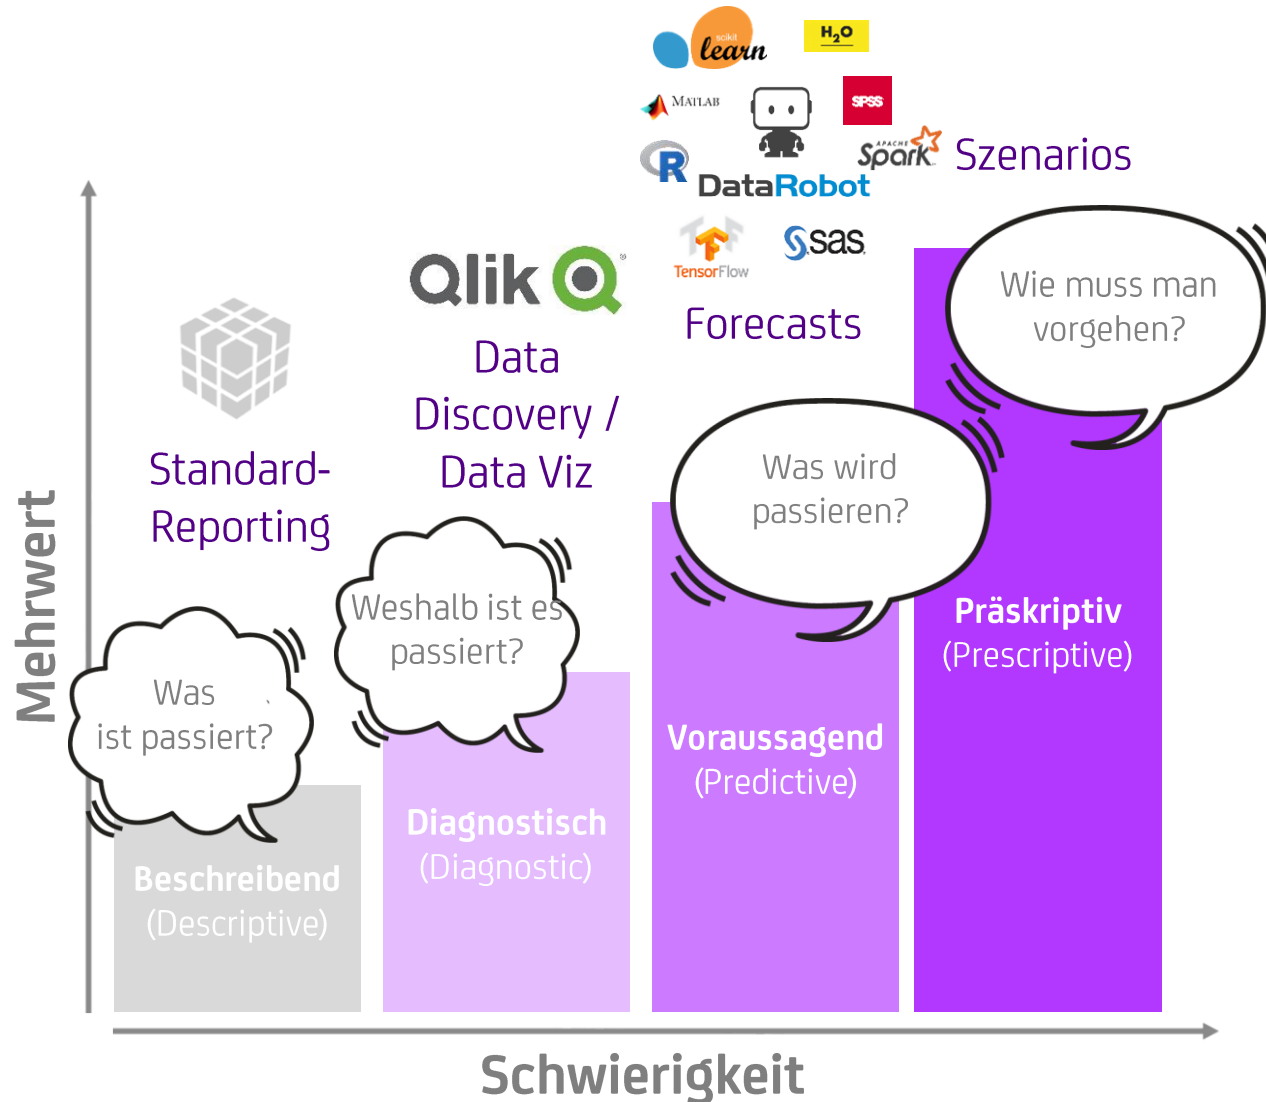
scikit learn

$H_2O$

MATLAB

SPSS

R

DataRobot

APACHE Spark

Szenarios

TensorFlow

sas

Forecasts

Qlik

Data Discovery / Data Viz

Standard-Reporting

Wie muss man vorgehen?

Was wird passieren?

Weshalb ist es passiert?

Was ist passiert?

Präskriptiv (Prescriptive)

Voraussagend (Predictive)

Diagnostisch (Diagnostic)

Beschreibend (Descriptive)

Mehrwert

Schwierigkeit